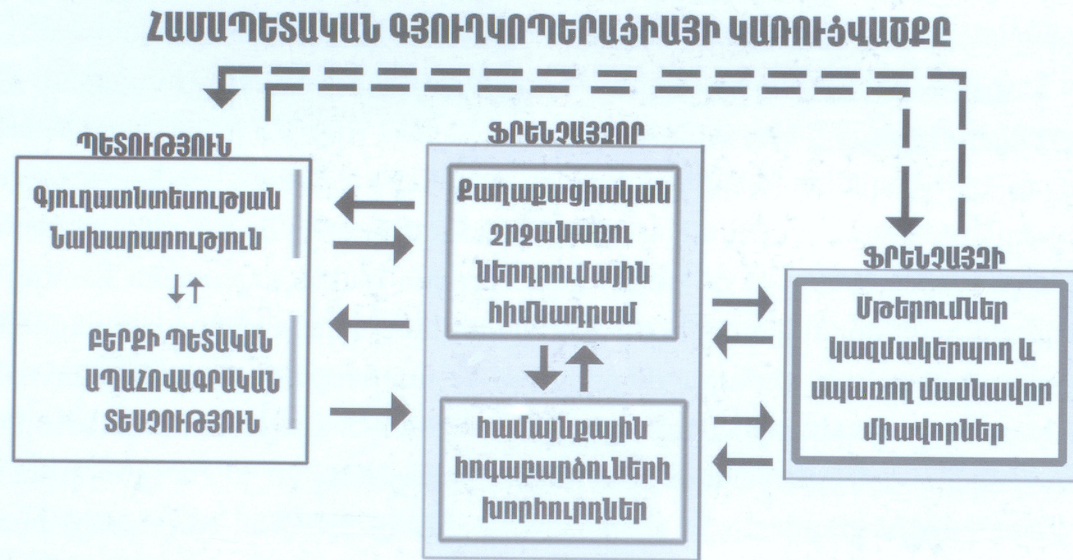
ՀԱՄԱՊԵՏԱԿԱՆ ԳՅՈՒՂԿՈՊԵՐԱՑԻԱՅԻ ԿԱՌՈՒՑՎԱԾՔԸ

ՊԵՏՈՒԹՅՈՒՆ

Գյուղատնտեսության Նախարարություն

ԲԵՐՔԻ ՊԵՏԱԿԱՆ ԱՊԱՀՈՎԱԳՐԱԿԱՆ ՏԵՍՉՈՒԹՅՈՒՆ

ՖՐԵՆՉԱՅԶՈՐ

Քաղաքացիական Չրջանառու ներդրումային հիմնադրամ

համայնքային հոգաբարձուների խորհուրդներ

ՖՐԵՆՉԱՅԶԻ

Մթերումներ կազմակերպող և սպառող մասնավոր միավորներ